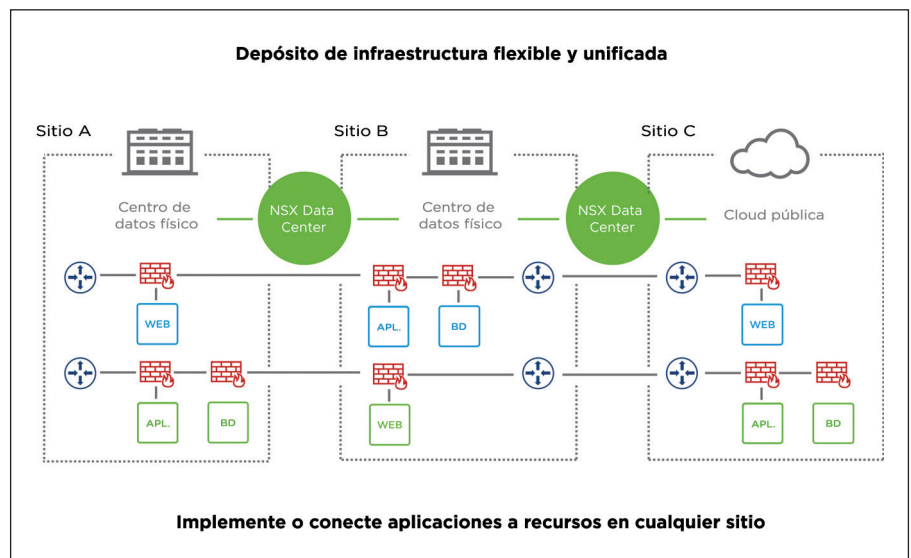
Depósito de infraestructura flexible y unificada

Sitio A

Centro de datos físico

NSX Data Center

Sitio B

Centro de datos físico

NSX Data Center

Sitio C

Cloud pública

WEB

APL.

BD

WEB

APL.

BD

WEB

APL.

BD

Implemente o conecte aplicaciones a recursos en cualquier sitio